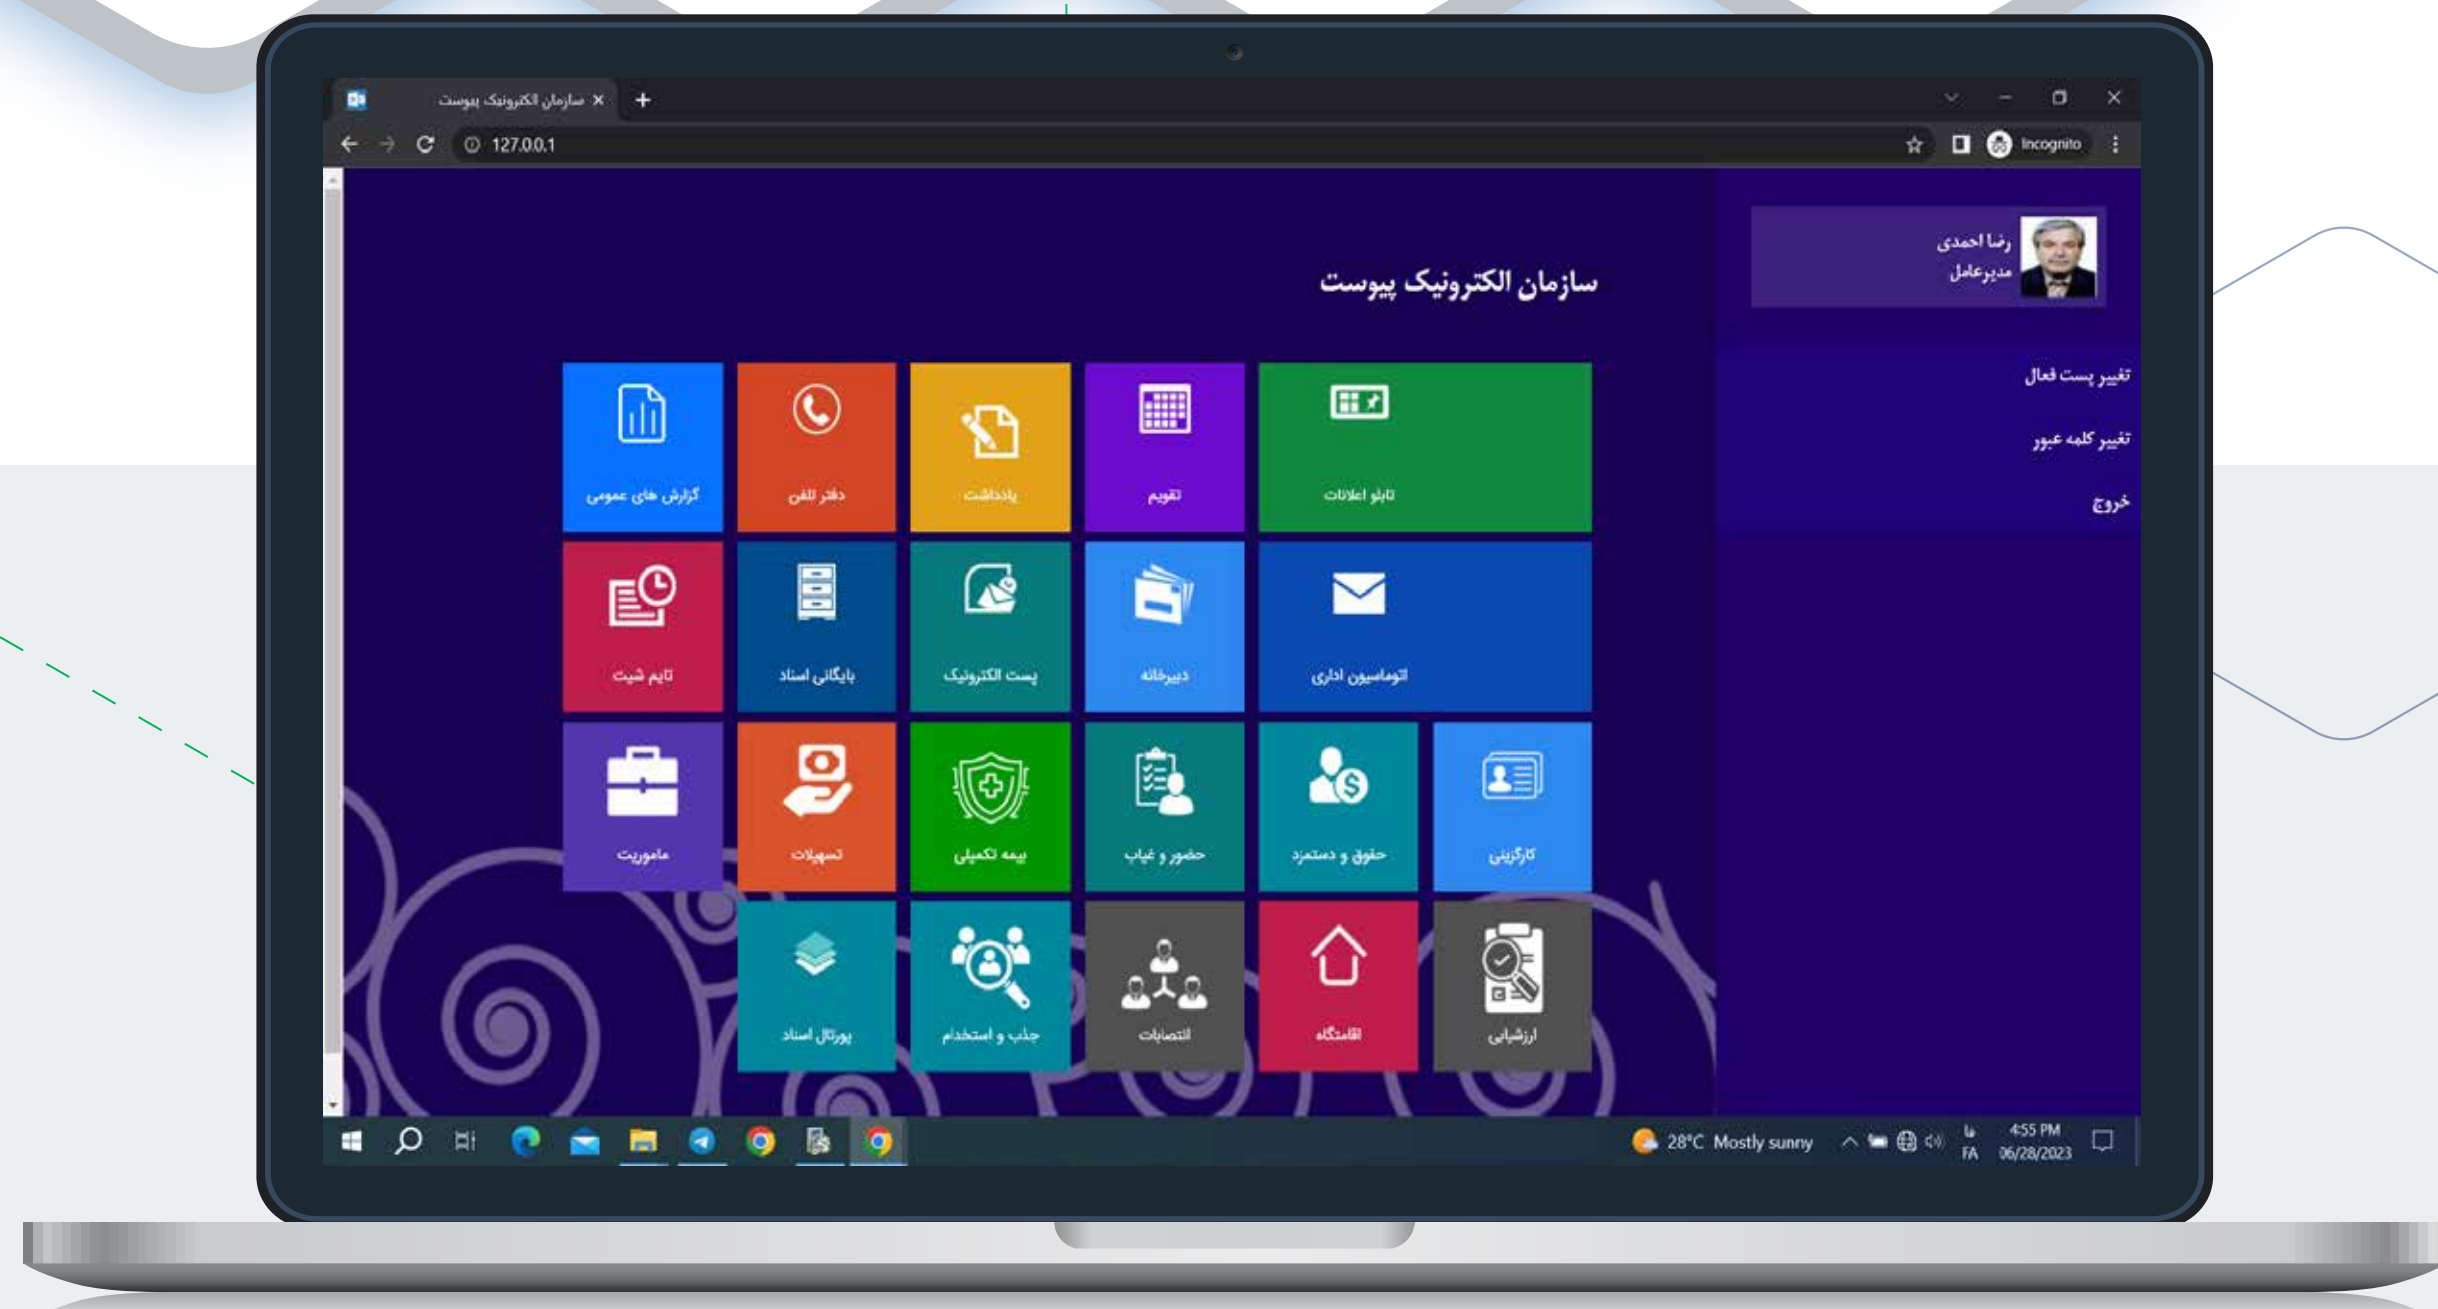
سازمان الکترونیک پیوست ×
127.0.0.1
Incognito

رضا احمدی
مدیرعامل

تغییر پست فعال
تغییر کلمه عبور
خروج

سازمان الکترونیک پیوست

تابلو اعلانات
تقویم
یادداشت
دفتر تلفن
گزارش های عمومی

اتوماسیون اداری
دبیرخانه
پست الکترونیک
بایگانی اسناد
تایم شیت

کارگزینی
حقوق و دستمزد
حضور و غیاب
بیمه تکمیلی
تسهیلات
ماموریت

ارزشیابی
اقامتگاه
انتصابات
جذب و استخدام
پورتال اسناد

28°C Mostly sunny
FA
4:55 PM
06/28/2023